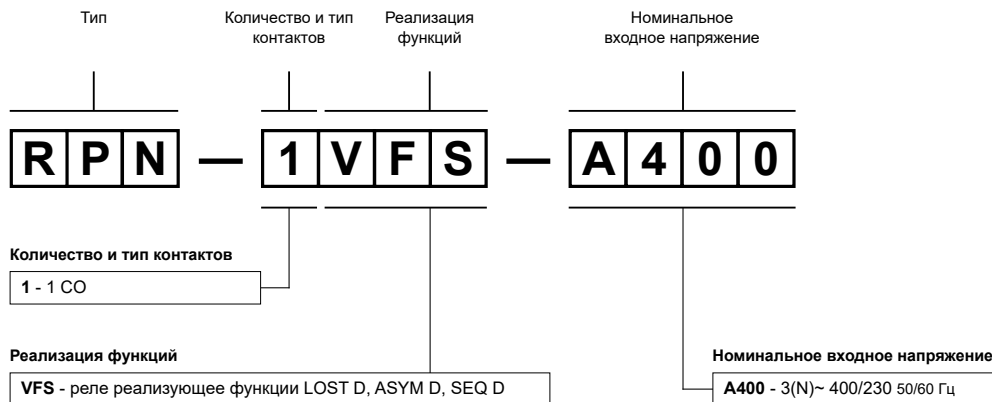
Тип

Количество и тип контактов

Реализация функций

Номинальное входное напряжение

RPN — 1VFS — A400

Количество и тип контактов

**1** - 1 CO

Реализация функций

**VFS** - реле реализующее функции LOST D, ASYM D, SEQ D

Номинальное входное напряжение

**A400** - 3(N)~ 400/230 50/60 Гц